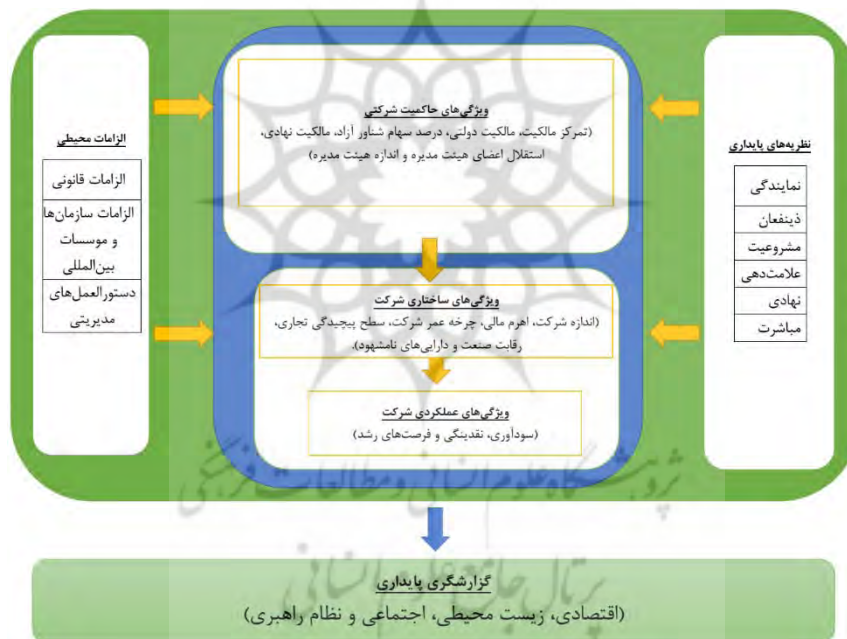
نظریه‌های پایداری

| نمایندگی |
|---|
| ذینفعان |
| مشروعیت |
| علامت‌دهی |
| نهادی |
| مباشرت |

ویژگی‌های حاکمیت شرکتی
(تمرکز مالکیت، مالکیت دولتی، درصد سهام شناور آزاد، مالکیت نهادی، استقلال اعضای هیئت مدیره و اندازه هیئت مدیره)

ویژگی‌های ساختاری شرکت
(اندازه شرکت، اهرم مالی، چرخه عمر شرکت، سطح پیچیدگی تجاری، رقابت صنعت و دارایی‌های نامشهود).

ویژگی‌های عملکردی شرکت
(سودآوری، نقدینگی و فرصت‌های رشد)

الزامات محیطی

| الزامات قانونی |
|---|
| الزامات سازمان‌ها و موسسات بین‌المللی |
| دستورالعمل‌های مدیریتی |

پژوهشگاه علوم انسانی و مطالعات فرهنگی
پرتال جامع علوم انسانی

گزارشگری پایداری
(اقتصادی، زیست محیطی، اجتماعی و نظام راهبری)